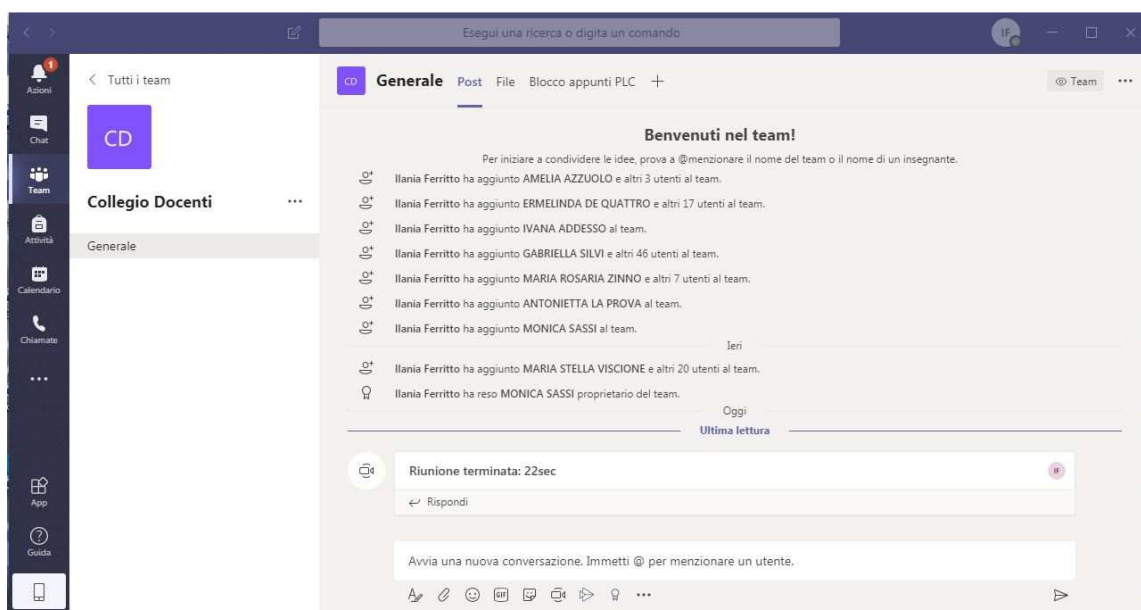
Esegui una ricerca o digita un comando

IF

1
Azioni

Chat

Team

Attività

Calendario

Chiamate

...

App

Guida

< Tutti i team

CD

Collegio Docenti ...

Generale

CD Generale Post File Blocco appunti PLC +

Team ...

Benvenuti nel team!

Per iniziare a condividere le idee, prova a @menzionare il nome del team o il nome di un insegnante.

Ilania Ferritto ha aggiunto AMELIA AZZUOLO e altri 3 utenti al team.

Ilania Ferritto ha aggiunto ERMELINDA DE QUATTRO e altri 17 utenti al team.

Ilania Ferritto ha aggiunto IVANA ADDESSO al team.

Ilania Ferritto ha aggiunto GABRIELLA SILVI e altri 46 utenti al team.

Ilania Ferritto ha aggiunto MARIA ROSARIA ZINNO e altri 7 utenti al team.

Ilania Ferritto ha aggiunto ANTONIETTA LA PROVA al team.

Ilania Ferritto ha aggiunto MONICA SASSI al team.

Ieri

Ilania Ferritto ha aggiunto MARIA STELLA VISCIONE e altri 20 utenti al team.

Ilania Ferritto ha reso MONICA SASSI proprietario del team.

Oggi

Ultima lettura

Riunione terminata: 22sec

IF

Rispondi

Avvia una nuova conversazione. Immetti @ per menzionare un utente.

GIF ...